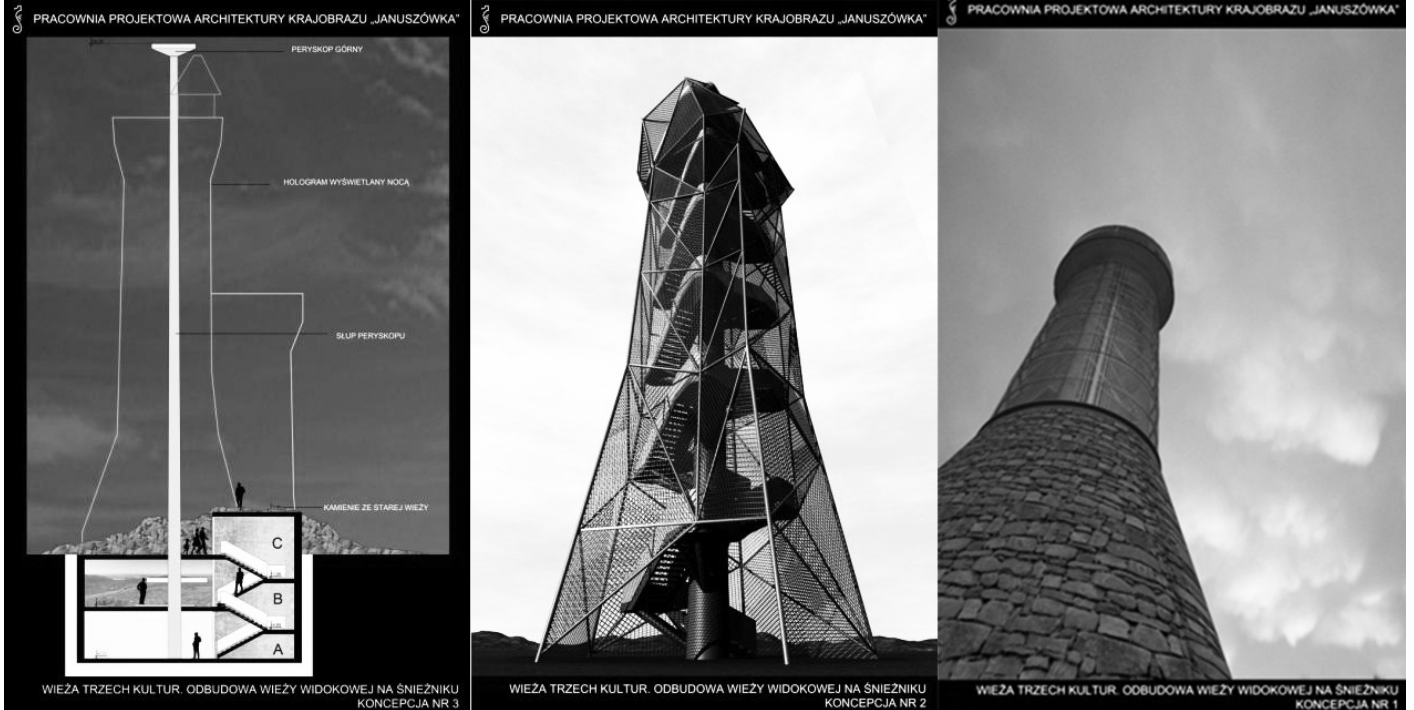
PRACOWNIA PROJEKTOWA ARCHITEKTURY KRAJOBRAZU „JANUSZÓWKA"

PERYSKOP GÓRNY

HOLOGRAM WYŚWIETLANY NOCĄ

SŁUP PERYSKOPU

KAMIENIE ZE STAREJ WIEŻY

C

B

A

WIEŻA TRZECH KULTUR. ODBUDOWA WIEŻY WIDOKOWEJ NA ŚNIEŻNIKU
KONCEPCJA NR 3

PRACOWNIA PROJEKTOWA ARCHITEKTURY KRAJOBRAZU „JANUSZÓWKA"

WIEŻA TRZECH KULTUR. ODBUDOWA WIEŻY WIDOKOWEJ NA ŚNIEŻNIKU
KONCEPCJA NR 2

PRACOWNIA PROJEKTOWA ARCHITEKTURY KRAJOBRAZU „JANUSZÓWKA"

WIEŻA TRZECH KULTUR. ODBUDOWA WIEŻY WIDOKOWEJ NA ŚNIEŻNIKU
KONCEPCJA NR 1